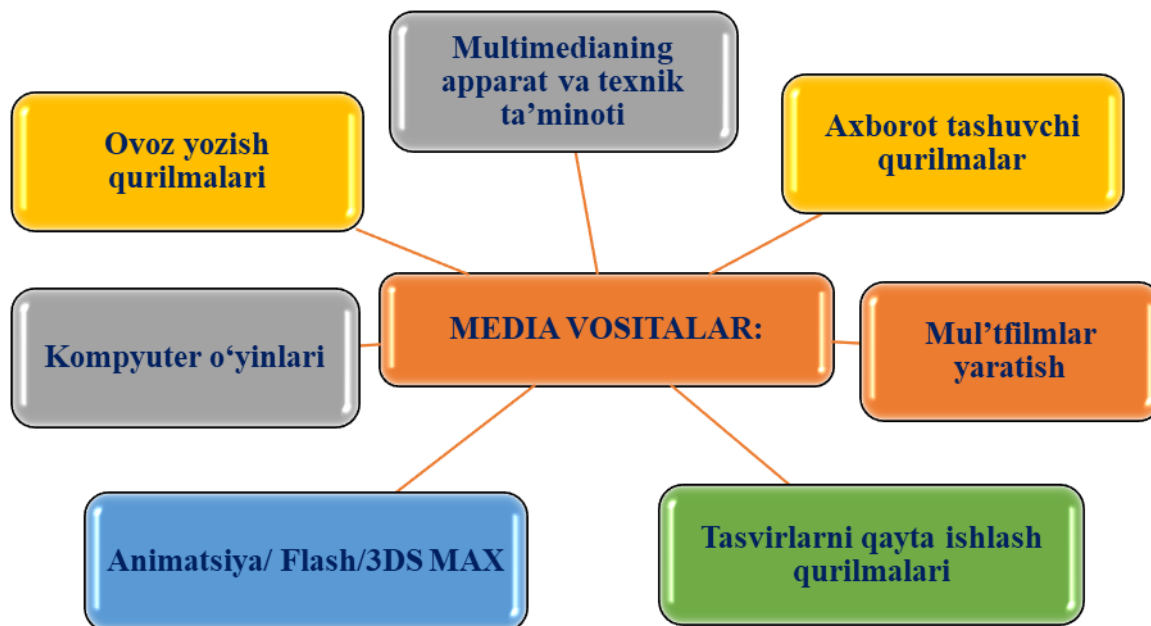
Multimedianing apparat va texnik ta’minoti

Ovoz yozish qurilmalari

Axborot tashuvchi qurilmalar

MEDIA VOSITALAR:

Kompyuter o‘yinlari

Mul’tfilmlar yaratish

Animatsiya/ Flash/3DS MAX

Tasvirlarni qayta ishlash qurilmalari